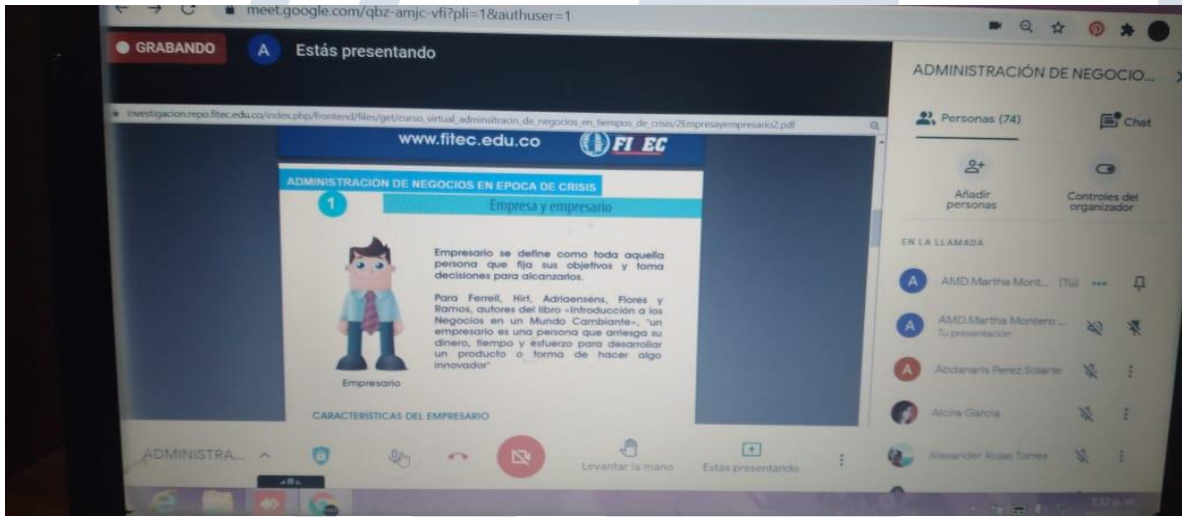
meet.google.com/qbz-amjc-vfi?pli=1&authuser=1

GRABANDO

A Estás presentando

investigacion.repo.fitec.edu.co/index.php/frontend/files/get/curso_virtual_administracin_de_negocios_en_tiempos_de_crisis/2Empresayempresario2.pdf

www.fitec.edu.co FI EC

ADMINISTRACION DE NEGOCIOS EN EPOCA DE CRISIS

1 Empresa y empresario

Empresario se define como toda aquella persona que fija sus objetivos y toma decisiones para alcanzarlos.

Para Ferrell, Hirt, Adriaensens, Flores y Ramos, autores del libro «Introducción a los Negocios en un Mundo Cambiante», "un empresario es una persona que arriesga su dinero, tiempo y esfuerzo para desarrollar un producto o forma de hacer algo innovador"

Empresario

CARACTERISTICAS DEL EMPRESARIO

ADMINISTRACIÓN DE NEGOCIO...

Personas (74)

Chat

Añadir personas

Controles del organizador

EN LA LLAMADA

AMD.Martha Mont... (Tú)

AMD.Martha Montero ...

Tu presentación

Abdanaris Perez Solarte

Alcira Garcia

Alexander Rojas Torres

ADMINISTRA...

Levantar la mano

Estás presentando